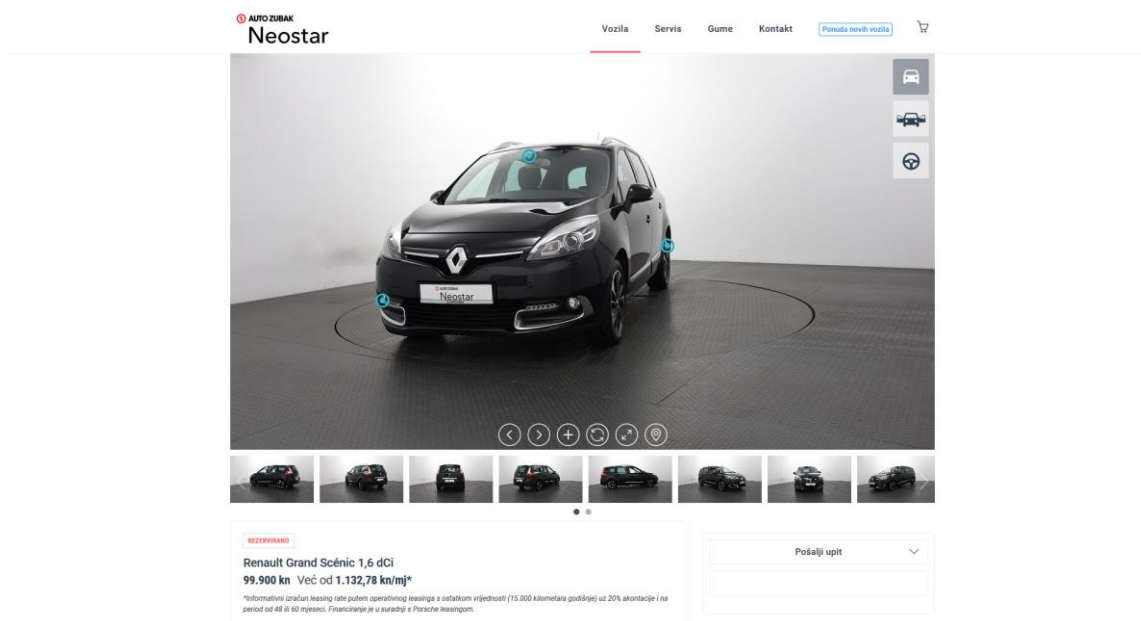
AUTO ZUBAK
Neostar

Vozila Servis Gume Kontakt Ponuda novih vozila

AUTO ZUBAK
Neostar

REZERVIRANO

Renault Grand Scénic 1,6 dCi

99.900 kn Već od 1.132,78 kn/mj*

*Informativni izračun leasing rate putem operativnog leasinga s ostatkom vrijednosti (15.000 kilometara godišnje) uz 20% akontacije i na period od 48 ili 60 mjeseci. Financiranje je u suradnji s Porsche leasingom.

Pošalji upit